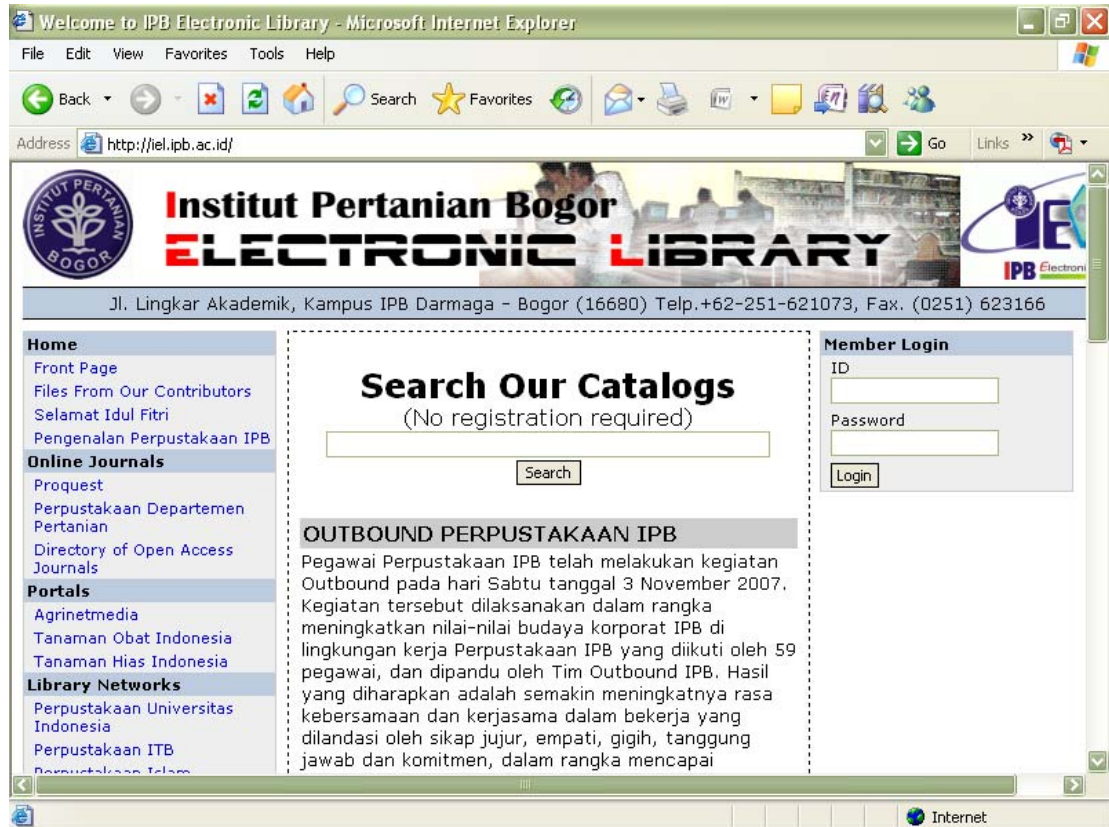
Welcome to IPB Electronic Library - Microsoft Internet Explorer

File Edit View Favorites Tools Help

Back Search Favorites

Address http://iel.ipb.ac.id/ Go Links »

INSTITUT PERTANIAN BOGOR

Institut Pertanian Bogor
ELECTRONIC LIBRARY

IPB Electroni

Jl. Lingkar Akademik, Kampus IPB Darmaga - Bogor (16680) Telp.+62-251-621073, Fax. (0251) 623166

Home
Front Page
Files From Our Contributors
Selamat Idul Fitri
Pengenalan Perpustakaan IPB
Online Journals
Proquest
Perpustakaan Departemen Pertanian
Directory of Open Access Journals
Portals
Agrinetmedia
Tanaman Obat Indonesia
Tanaman Hias Indonesia
Library Networks
Perpustakaan Universitas Indonesia
Perpustakaan ITB
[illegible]

Search Our Catalogs
(No registration required)

Search

OUTBOUND PERPUSTAKAAN IPB
Pegawai Perpustakaan IPB telah melakukan kegiatan Outbound pada hari Sabtu tanggal 3 November 2007. Kegiatan tersebut dilaksanakan dalam rangka meningkatkan nilai-nilai budaya korporat IPB di lingkungan kerja Perpustakaan IPB yang diikuti oleh 59 pegawai, dan dipandu oleh Tim Outbound IPB. Hasil yang diharapkan adalah semakin meningkatnya rasa kebersamaan dan kerjasama dalam bekerja yang dilandasi oleh sikap jujur, empati, gigih, tanggung jawab dan komitmen, dalam rangka mencapai

Member Login
ID
Password
Login

Internet